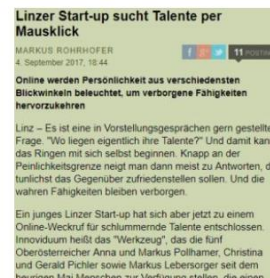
Linzer Start-up sucht Talente per Mausklick

MARKUS ROHRHOFER
4. September 2017, 18:04

f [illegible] 11 POSTINGS

Online werden Persönlichkeit aus verschiedensten Blickwinkeln beleuchtet, um verborgene Fähigkeiten hervorzukehren

Linz – Es ist eine in Vorstellungsgesprächen gern gestellte Frage. "Wo liegen eigentlich ihre Talente?" Und damit kann das Ringen mit sich selbst beginnen. Knapp an der Peinlichkeitsgrenze neigt man dann meist zu Antworten, die tunlichst das Gegenüber zufriedenstellen sollen. Und die wahren Fähigkeiten bleiben verborgen.

Ein junges Linzer Start-up hat sich aber jetzt zu einem Online-Weckruf für schlummernde Talente entschlossen. Innovidum heißt das "Werkzeug", das die fünf Oberösterreicher Anna und Markus Pollhamer, Christina und Gerald Pichler sowie Markus Lebersorger seit dem heurigen Mai Menschen zur Verfügung stellen, die einen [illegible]